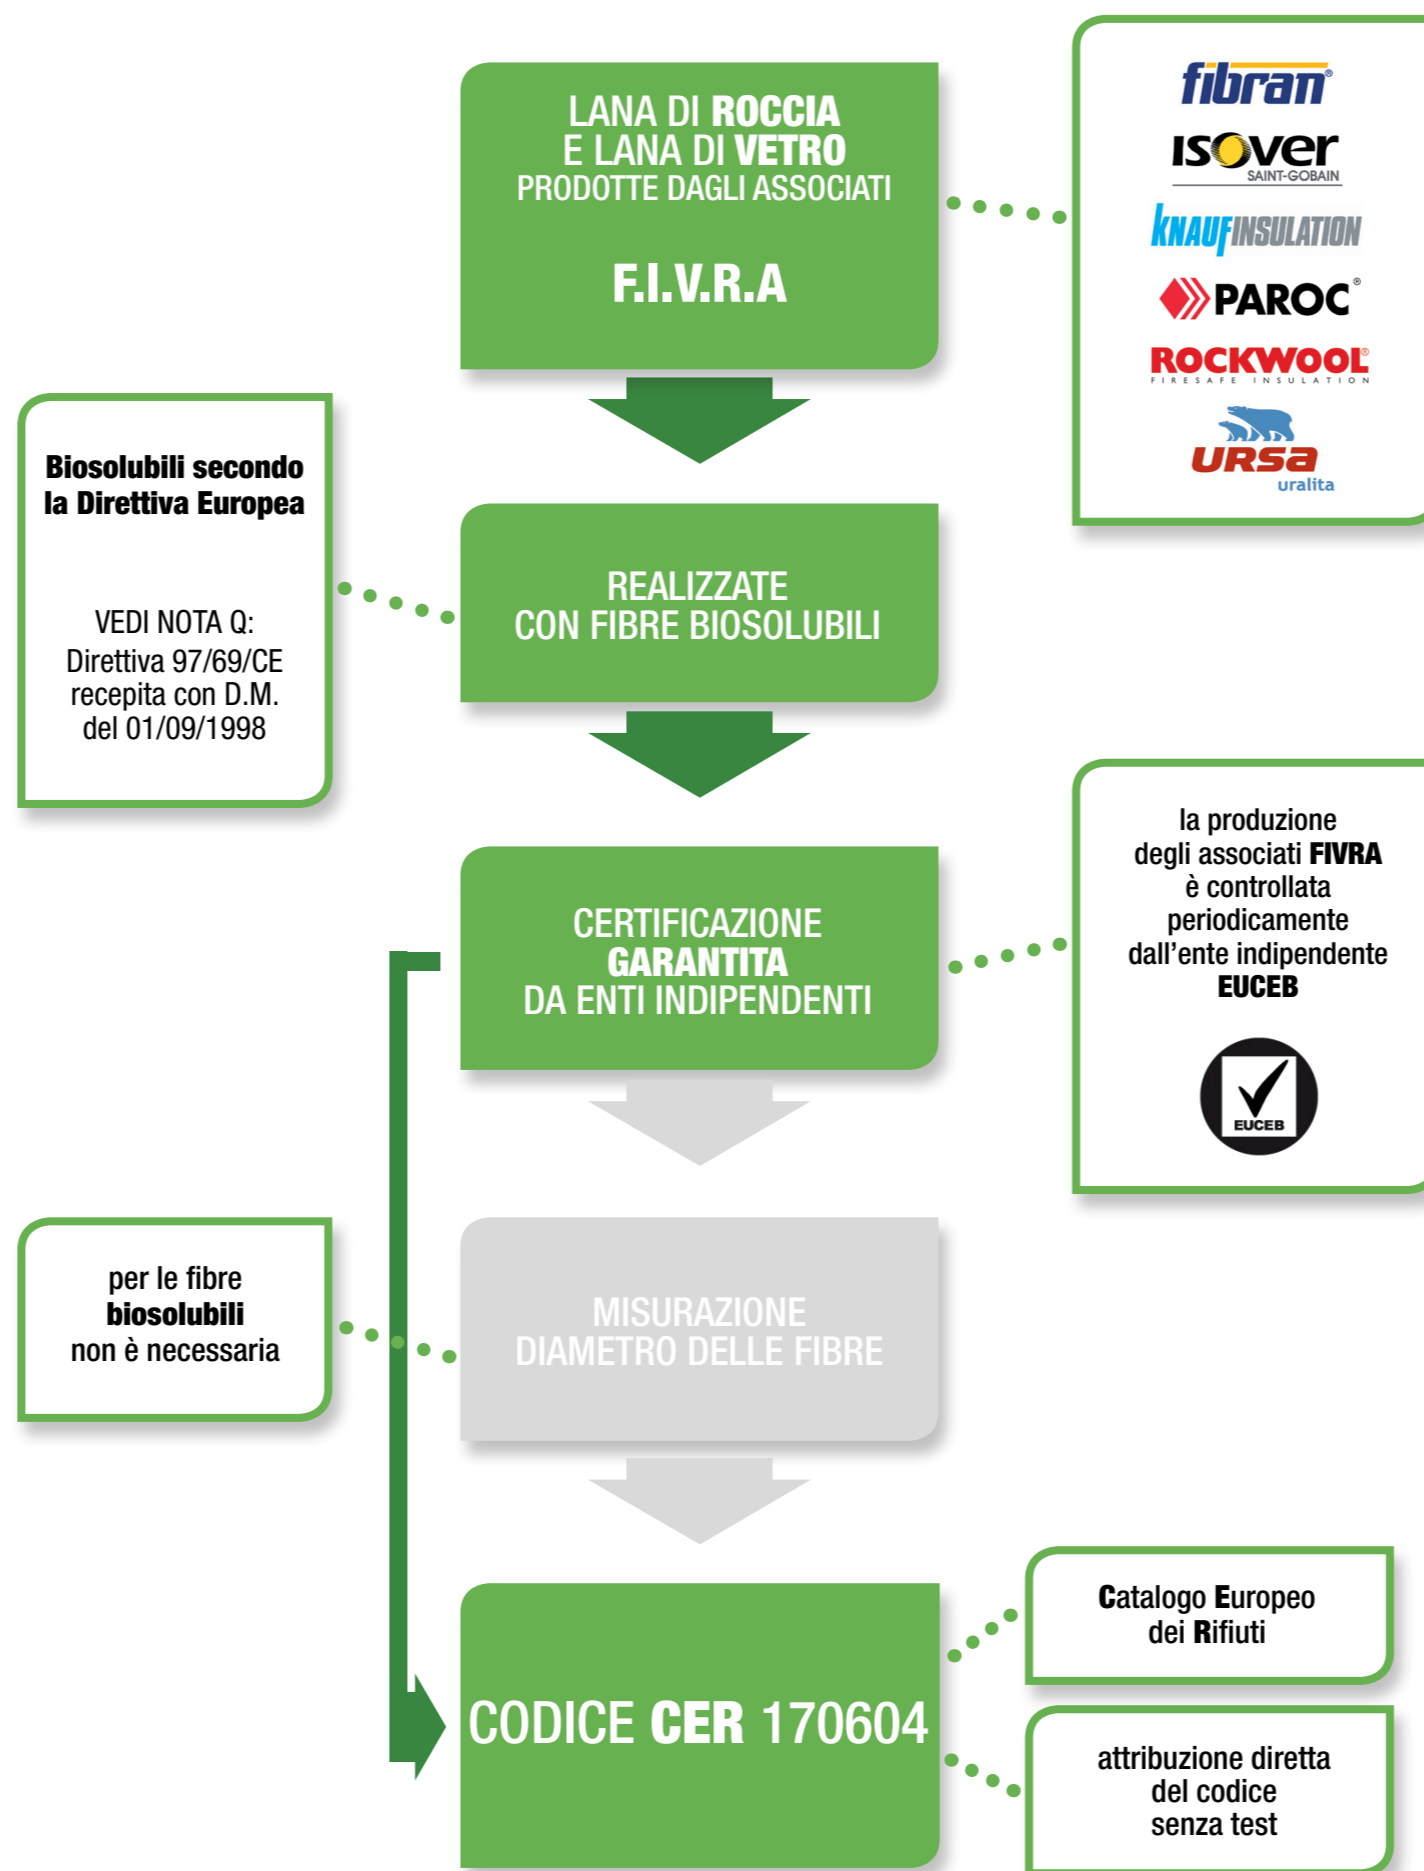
LANA DI ROCCIA
E LANA DI VETRO
PRODOTTE DAGLI ASSOCIATI

F.I.V.R.A

fibran

ISOVER
SAINT-GOBAIN

KNAUF INSULATION

PAROC

ROCKWOOL
FIRESAFE INSULATION

URSA
uralita

Biosolubili secondo la Direttiva Europea

VEDI NOTA Q:
Direttiva 97/69/CE recepita con D.M. del 01/09/1998

REALIZZATE
CON FIBRE BIOSOLUBILI

CERTIFICAZIONE
GARANTITA
DA ENTI INDIPENDENTI

la produzione degli associati FIVRA è controllata periodicamente dall'ente indipendente EUCEB

EUCEB

per le fibre biosolubili non è necessaria

MISURAZIONE
DIAMETRO DELLE FIBRE

CODICE CER 170604

Catalogo Europeo dei Rifiuti

attribuzione diretta del codice senza test